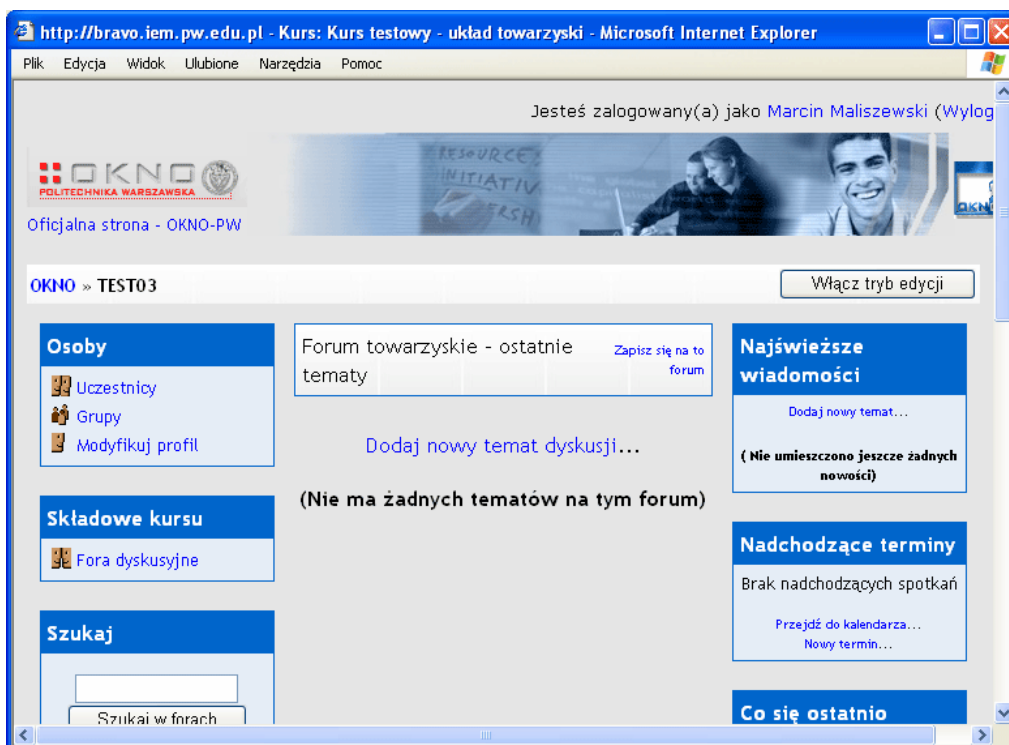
http://bravo.iem.pw.edu.pl - Kurs: Kurs testowy - układ towarzyski - Microsoft Internet Explorer

Plik Edycja Widok Ulubione Narzędzia Pomoc

Jesteś zalogowany(a) jako Marcin Maliszewski (Wylog

OKNO POLITECHNIKA WARSZAWSKA

Oficjalna strona - OKNO-PW

RESOURCES INITIATIV

OKNO » TEST03

Włącz tryb edycji

Osoby

Uczestnicy

Grupy

Modyfikuj profil

Składowe kursu

Fora dyskusyjne

Szukaj

Szukaj w forach

Forum towarzyskie - ostatnie tematy

Zapisz się na to forum

Dodaj nowy temat dyskusji...

(Nie ma żadnych tematów na tym forum)

Najświeższe wiadomości

Dodaj nowy temat...

( Nie umieszczono jeszcze żadnych nowości)

Nadchodzące terminy

Brak nadchodzących spotkań

Przejdź do kalendarza...

Nowy termin...

Co się ostatnio